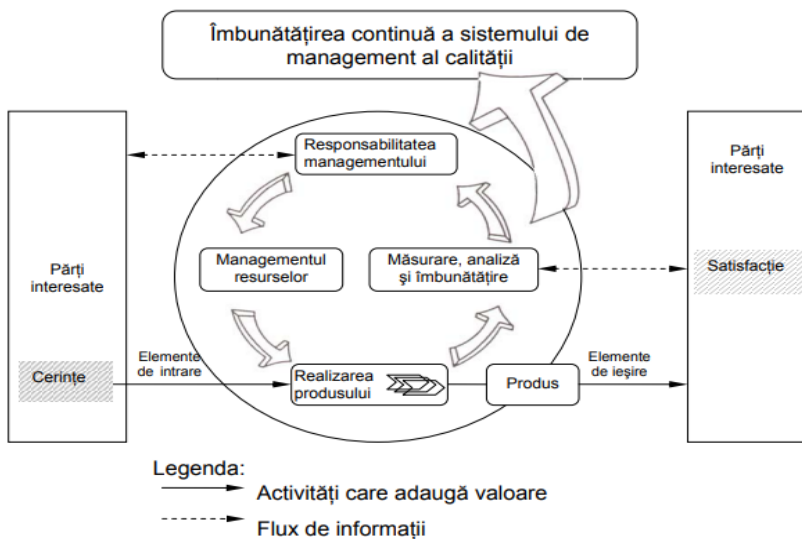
Îmbunătățirea continuă a sistemului de management al calității

Părți interesate

Cerințe

Elemente de intrare

Responsabilitatea managementului

Managementul resurselor

Măsurare, analiză și îmbunătățire

Realizarea produsului

Produs

Elemente de ieșire

Părți interesate

Satisfacție

Legenda:

Activități care adaugă valoare

Flux de informații